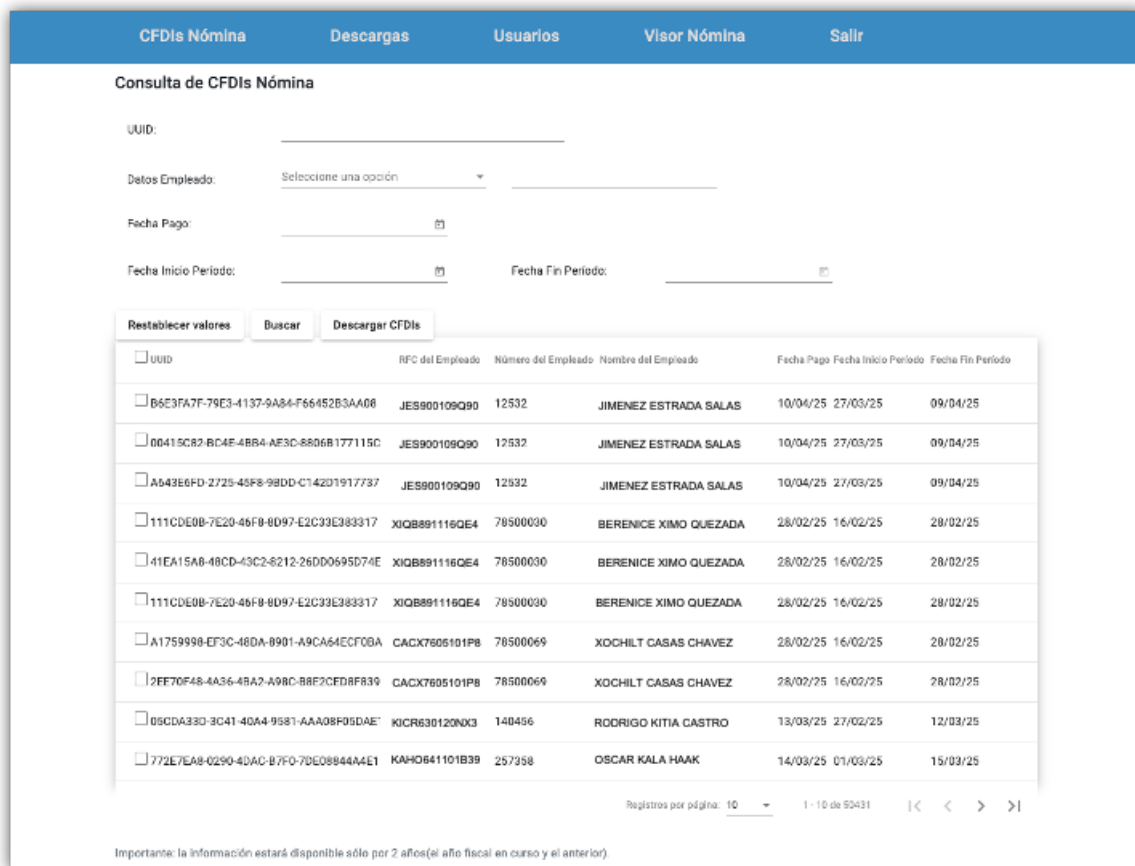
CFDIs Nómina Descargas Usuarios Visor Nómina Salir

Consulta de CFDIs Nómina

UUID:

Datos Empleado: Seleccione una opción

Fecha Pago:

Fecha Inicio Periodo: Fecha Fin Periodo:

Restablecer valores Buscar Descargar CFDIs

| UUID | RFC del Empleado | Número del Empleado | Nombre del Empleado | Fecha Pago | Fecha Inicio Periodo | Fecha Fin Periodo |
|---|---|---|---|---|---|---|
| B6E3FA7F-79E3-4137-9A84-F66452B3AA08 | JES900109Q90 | 12532 | JIMENEZ ESTRADA SALAS | 10/04/25 | 27/03/25 | 09/04/25 |
| 00415C82-BC4E-4BB4-AE3C-8806B177115C | JES900109Q90 | 12532 | JIMENEZ ESTRADA SALAS | 10/04/25 | 27/03/25 | 09/04/25 |
| A643E6FD-2725-45F8-9BDD-C142D1917737 | JES900109Q90 | 12532 | JIMENEZ ESTRADA SALAS | 10/04/25 | 27/03/25 | 09/04/25 |
| 111CDE0B-7E20-46F8-8D97-E2C33E383317 | XIQB891116QE4 | 78500030 | BERENICE XIMO QUEZADA | 28/02/25 | 16/02/25 | 28/02/25 |
| 41EA15A8-48CD-43C2-8212-26DD0695D74E | XIQB891116QE4 | 78500030 | BERENICE XIMO QUEZADA | 28/02/25 | 16/02/25 | 28/02/25 |
| 111CDE0B-7E20-46F8-8D97-E2C33E383317 | XIQB891116QE4 | 78500030 | BERENICE XIMO QUEZADA | 28/02/25 | 16/02/25 | 28/02/25 |
| A1759998-EF3C-48DA-8901-A9CA64ECF0BA | CACX7605101P8 | 78500069 | XOCHILT CASAS CHAVEZ | 28/02/25 | 16/02/25 | 28/02/25 |
| 2EE70F48-4A36-4BA2-A98C-B8E2CED8F839 | CACX7605101P8 | 78500069 | XOCHILT CASAS CHAVEZ | 28/02/25 | 16/02/25 | 28/02/25 |
| 05CDA330-3C41-40A4-9581-AAA08F05DAE1 | KICR630120NX3 | 140456 | RODRIGO KITIA CASTRO | 13/03/25 | 27/02/25 | 12/03/25 |
| 772E7EA8-0290-4DAC-B7F0-7DE08844A4E1 | KAHO641101B39 | 257358 | OSCAR KALA HAAK | 14/03/25 | 01/03/25 | 15/03/25 |

Registros por página: 10 1 - 10 de 50431

Importante: la información estará disponible sólo por 2 años(el año fiscal en curso y el anterior).